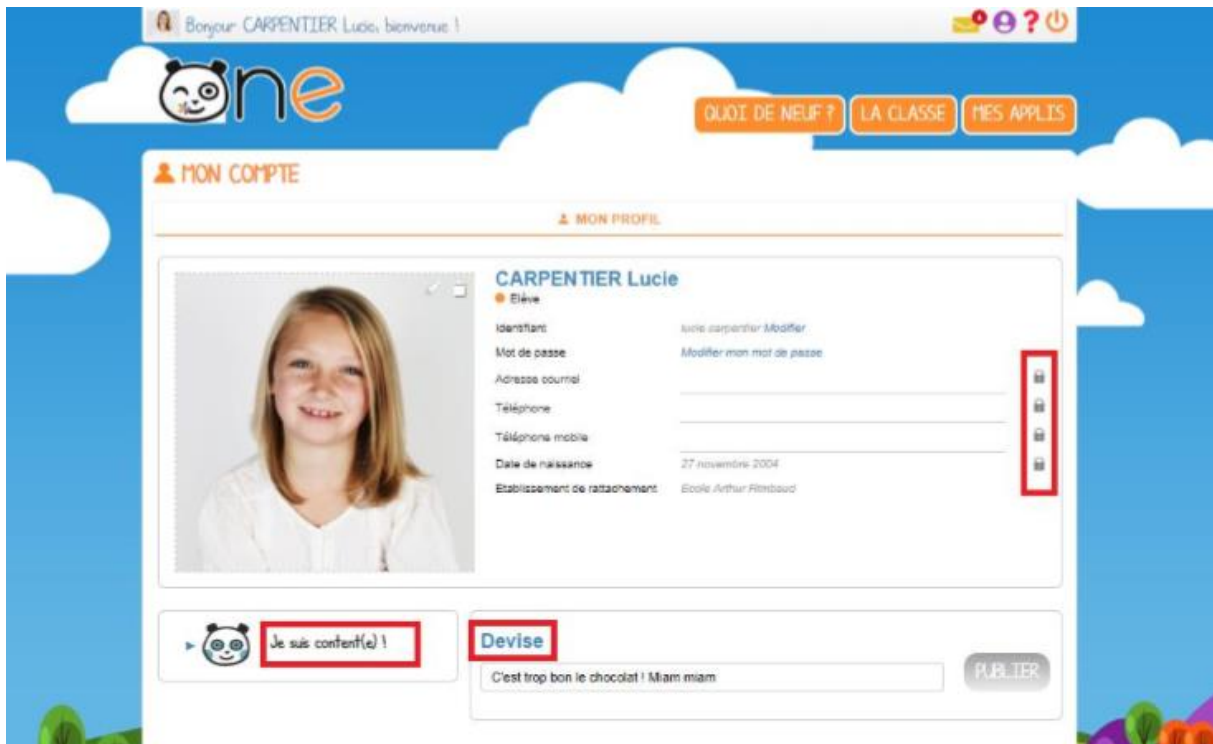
Bonjour CARPENTIER Lucie, bienvenue !

one

QUOI DE NEUF ? LA CLASSE MES APPLIS

MON COMPTE

MON PROFIL

CARPENTIER Lucie
Elève

Identifiant lucie.carpentier Modifier
Mot de passe Modifier mon mot de passe
Adresse courriel
Téléphone
Téléphone mobile
Date de naissance 27 novembre 2004
Etablissement de rattachement Ecole Arthur Rimbaud

Je suis content(e) !

Devise

C'est trop bon le chocolat ! Miam miam

PUBLIER